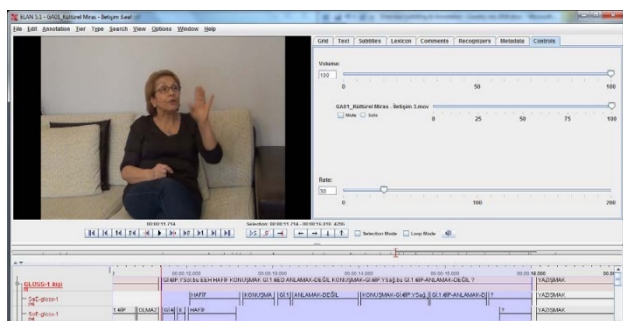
ELAN 5.1 - GA01_Kültürel Miras - İletişim.Eaf

File Edit Annotation Tier Type Search View Options Window Help

Grid Text Subtitles Lexicon Comments Recognizers Metadata Controls

Volume:
100
0 50 100

GA01_Kültürel Miras - İletişim 3.mov
Mute Solo
0 25 50 75 100

Rate:
30
0 100 200

00:00:11.714
Selection: 00:00:11.714 - 00:00:15.910 4196

Selection Mode Loop Mode

00:00:12.000 00:00:13.000 00:00:14.000 00:00:15.000 00:00:16.000

GLOSS-1 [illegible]
GI:4BP YSB.Sol EEH HAFİF KONUŞMAK GI:1 4BD ANLAMAK-DEĞİL KONUŞMAK-GI:4BP YSB.Sol GI:1 4BP-ANLAMAK-DEĞİL ?
YAZIŞMAK

SaĞ-gloss-1
HAFİF KONUŞMA GI:1 ANLAMAK-DEĞİL KONUŞMAK-GI:4BP YSaĞ GI:1 4BP-ANLAMAK-DEĞİ ? YAZIŞMAK

Sol-gloss-1
1 4BP OLMAZ GI:4 E HAFİF YAZIŞMAK